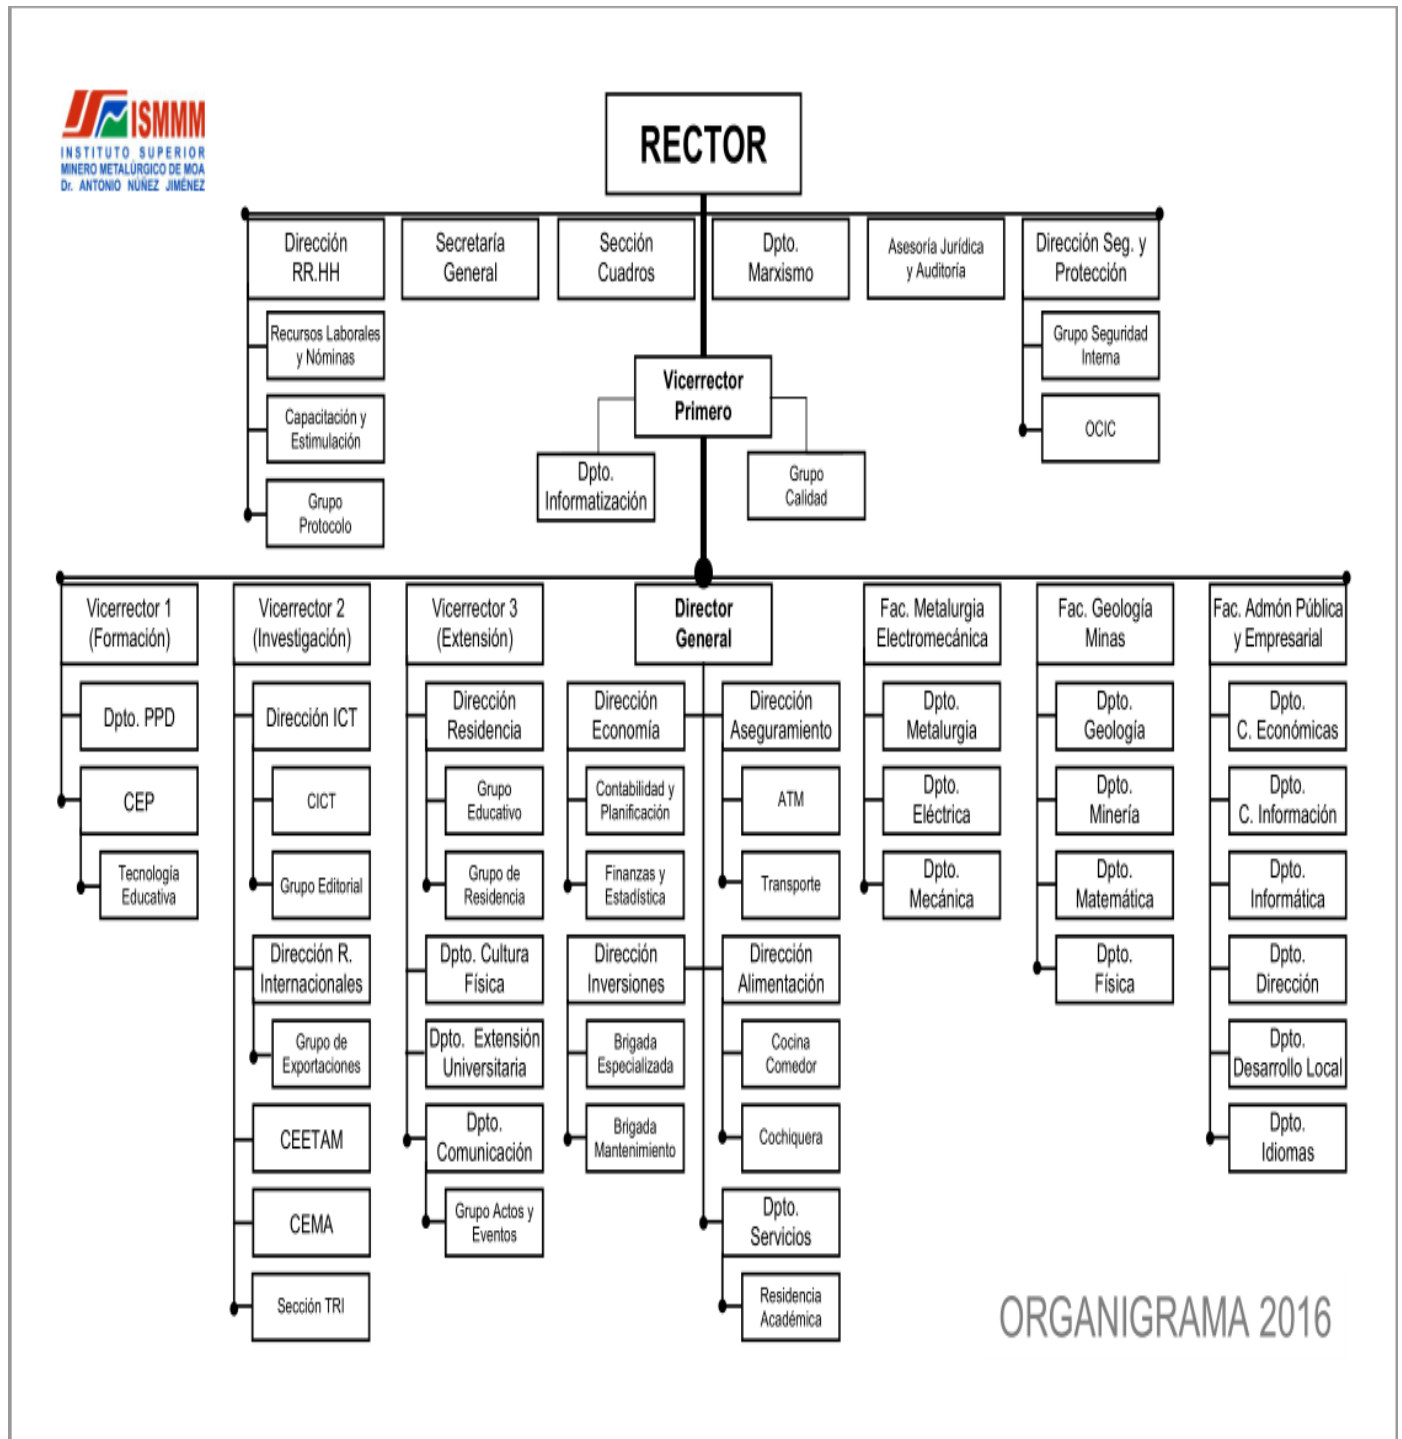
ISMMM
INSTITUTO SUPERIOR MINERO METALÚRGICO DE MOA Dr. ANTONIO NÚÑEZ JIMÉNEZ

RECTOR

Dirección RR.HH
Recursos Laborales y Nóminas
Capacitación y Estimulación
Grupo Protocolo

Secretaría General

Sección Cuadros

Dpto. Marxismo

Asesoría Jurídica y Auditoría

Dirección Seg. y Protección
Grupo Seguridad Interna
OCIC

Vicerrector Primero
Dpto. Informatización
Grupo Calidad

Vicerrector 1 (Formación)
Dpto. PPD
CEP
Tecnología Educativa

Vicerrector 2 (Investigación)
Dirección ICT
CICT
Grupo Editorial
Dirección R. Internacionales
Grupo de Exportaciones
CEETAM
CEMA
Sección TRI

Vicerrector 3 (Extensión)
Dirección Residencia
Grupo Educativo
Grupo de Residencia
Dpto. Cultura Física
Dpto. Extensión Universitaria
Dpto. Comunicación
Grupo Actos y Eventos

Director General
Dirección Economía
Contabilidad y Planificación
Finanzas y Estadística
Dirección Inversiones
Brigada Especializada
Brigada Mantenimiento
Dirección Aseguramiento
ATM
Transporte
Dirección Alimentación
Cocina Comedor
Cochiquera
Dpto. Servicios
Residencia Académica

Fac. Metalurgia Electromecánica
Dpto. Metalurgia
Dpto. Eléctrica
Dpto. Mecánica

Fac. Geología Minas
Dpto. Geología
Dpto. Minería
Dpto. Matemática
Dpto. Física

Fac. Admón Pública y Empresarial
Dpto. C. Económicas
Dpto. C. Información
Dpto. Informática
Dpto. Dirección
Dpto. Desarrollo Local
Dpto. Idiomas

ORGANIGRAMA 2016